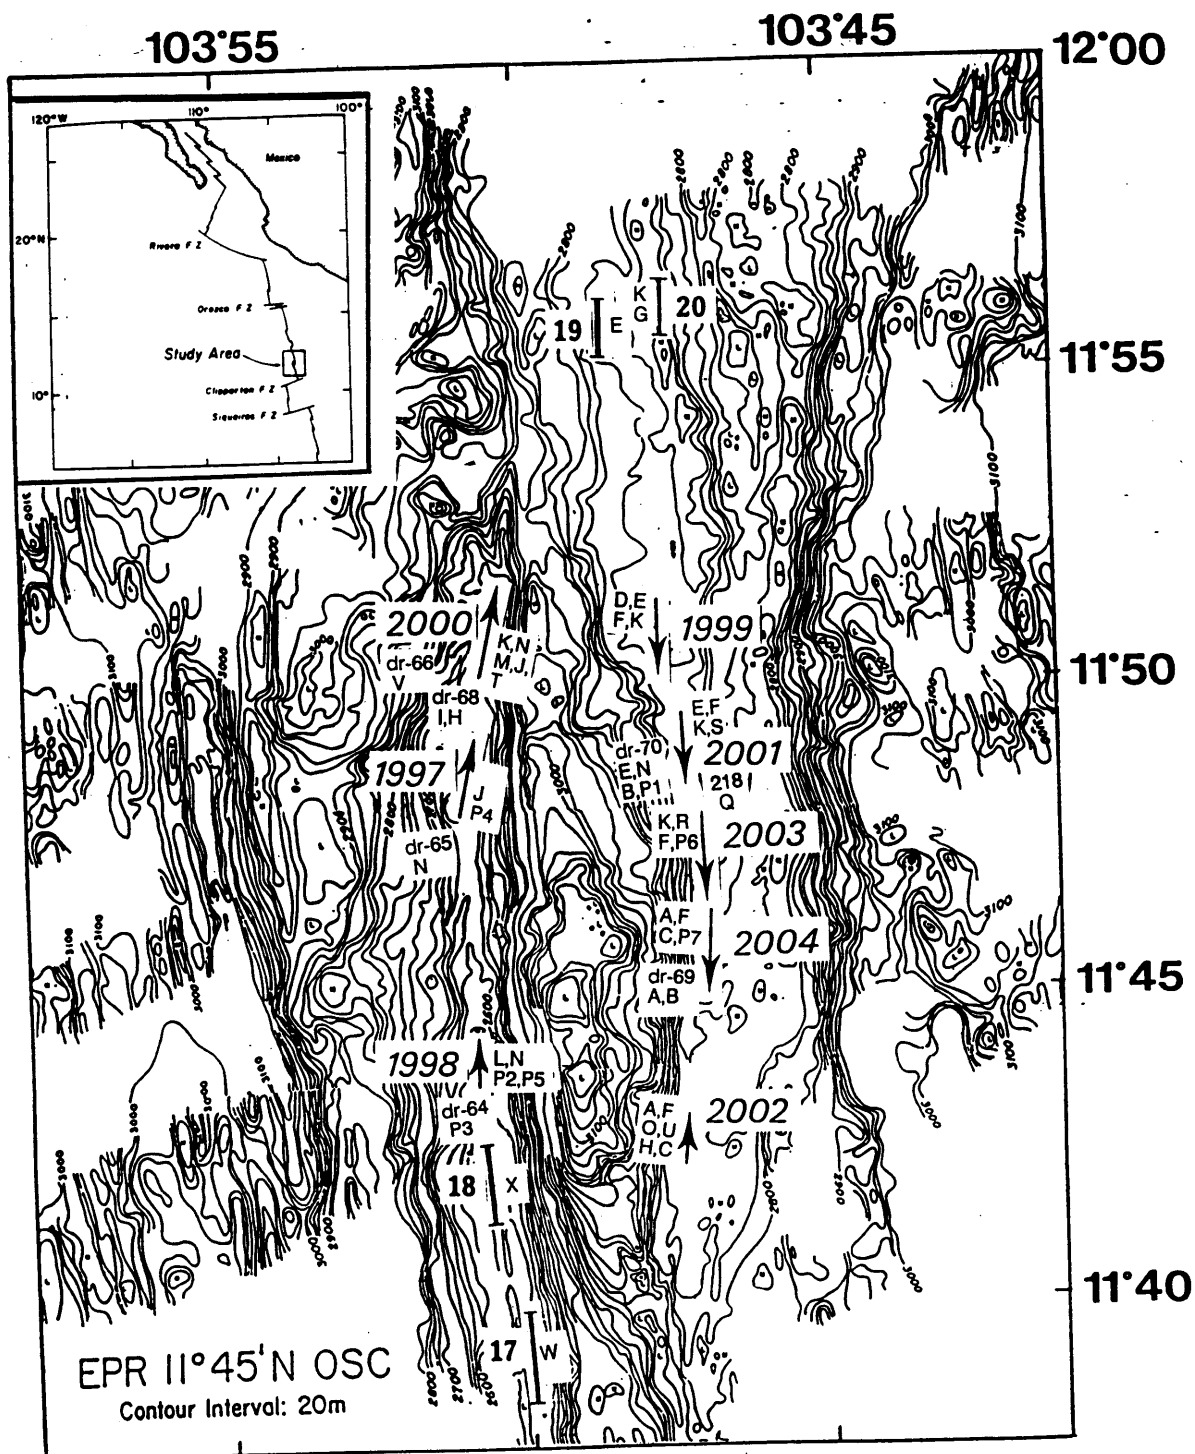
103°55
103°45
12°00
11°55
11°50
11°45
11°40

120°W
110°
100°
Mexico
20°N
Rivera F Z
Orozco F Z
Study Area
10°
Clipperton F Z
Siqueiros F Z

19
E
K
G
20

2000
K,N
M,J,
T
dr-66
V
dr-68
I,H
D,E
F,K
1999
E,F
K,S
2001
218
Q
dr-70
E,N
B,P1
1997
J
P4
dr-65
N
K,R
F,P6
2003
A,F
C,P7
2004
dr-69
A,B
1998
L,N
P2,P5
dr-64
P3
A,F
O,U
H,C
2002
18
X
17
W

2800
2900
3000
3100

EPR 11°45'N OSC
Contour Interval: 20m